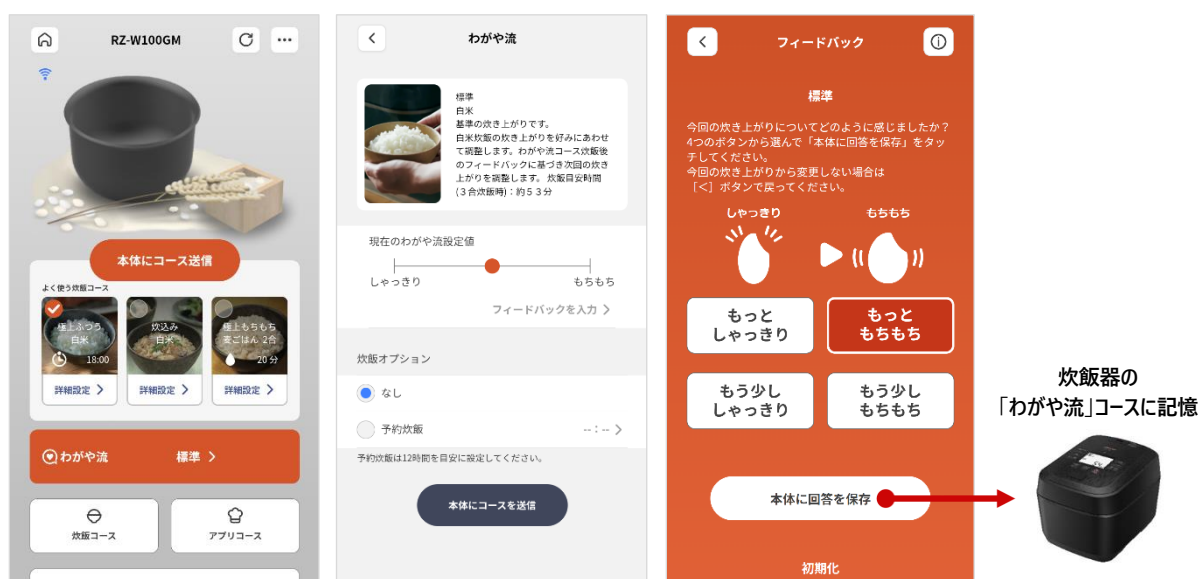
RZ-W100GM

本体にコース送信

よく使う炊飯コース

極上ふつう 白米 18:00

炊込み 白米

極上もちもち 麦ごはん 2合 20分

詳細設定 >

詳細設定 >

詳細設定 >

わが家流 標準 >

炊飯コース

アプリコース

<

わが家流

標準
白米
基準の炊き上がりです。
白米炊飯の炊き上がりを好みにあわせて調整します。わが家流コース炊飯後のフィードバックに基づき次回の炊き上がりを調整します。炊飯目安時間（3合炊飯時）：約53分

現在のわが家流設定値

しゃっきり

もちもち

フィードバックを入力 >

炊飯オプション

なし

予約炊飯

--:-- >

予約炊飯は12時間を目安に設定してください。

本体にコースを送信

<

フィードバック

標準

今回の炊き上がりについてどのように感じましたか？
4つのボタンから選んで「本体に回答を保存」をタッチしてください。
今回の炊き上がりから変更しない場合は
「<」ボタンで戻ってください。

しゃっきり

もちもち

もっと しゃっきり

もっと もちもち

もう少し しゃっきり

もう少し もちもち

本体に回答を保存

初期化

炊飯器の
「わが家流」コースに記憶